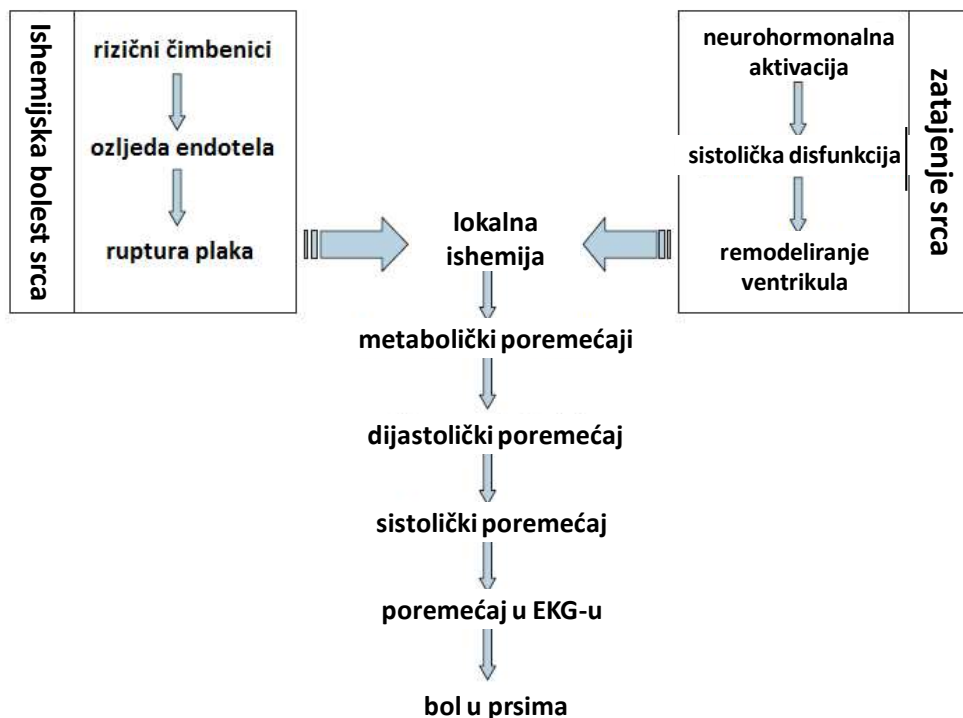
Ishemijska bolest srca

rizični čimbenici

ozljeda endotela

ruptura plaka

zatajenje srca

neurohormonalna aktivacija

sistolička disfunkcija

remodeliranje ventrikula

lokalna ishemija

metabolički poremećaji

dijastolički poremećaj

sistolički poremećaj

poremećaj u EKG-u

bol u prsima